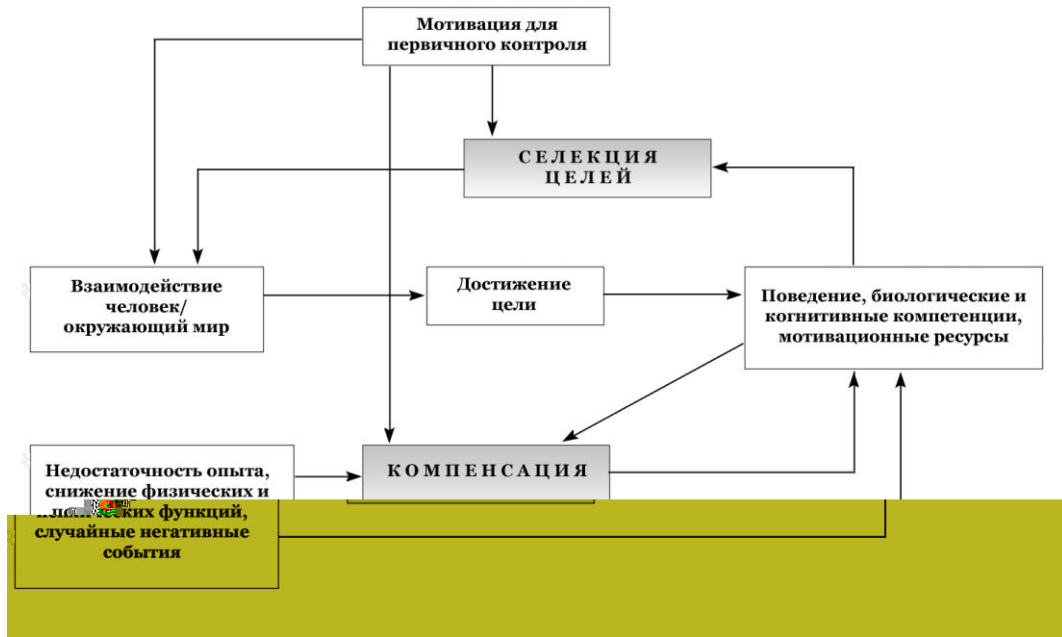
Мотивация для первичного контроля

СЕЛЕКЦИЯ ЦЕЛЕЙ

Взаимодействие человек/ окружающий мир

Достижение цели

Поведение, биологические и когнитивные компетенции, мотивационные ресурсы

Недостаточность опыта, снижение физических и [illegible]ских функций, случайные негативные события

КОМПЕНСАЦИЯ